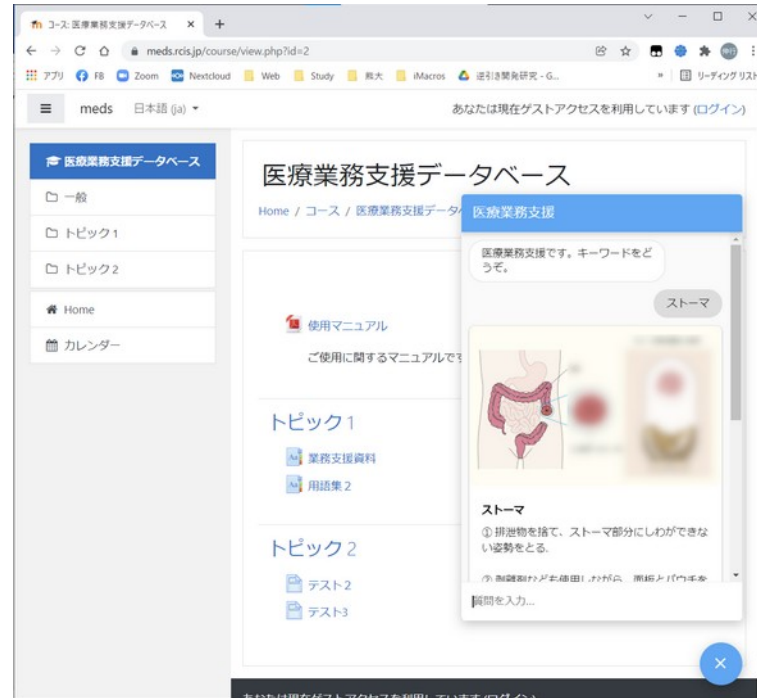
コース: 医療業務支援データベース ×  +

meds.rcis.jp/course/view.php?id=2

アプリ  FB  Zoom  Nextcloud  Web  Study  鳥大  iMacros  逆引き開発研究 - G...  »  リーディング リスト

meds  日本語 (ja)  あなたは現在ゲストアクセスを利用しています (ログイン)

医療業務支援データベース
一般
トピック1
トピック2
Home
カレンダー

医療業務支援データベース

Home / コース / 医療業務支援データ

使用マニュアル
ご使用に関するマニュアルです

トピック1
業務支援資料
用語集2

トピック2
テスト2
テスト3

医療業務支援

医療業務支援です。キーワードをどうぞ。

ストーマ

ストーマ
① 排泄物を捨て、ストーマ部分にしわができない姿勢をとる。
② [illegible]

質問を入力...

あなたは現在ゲストアクセスを利用しています (ログイン)